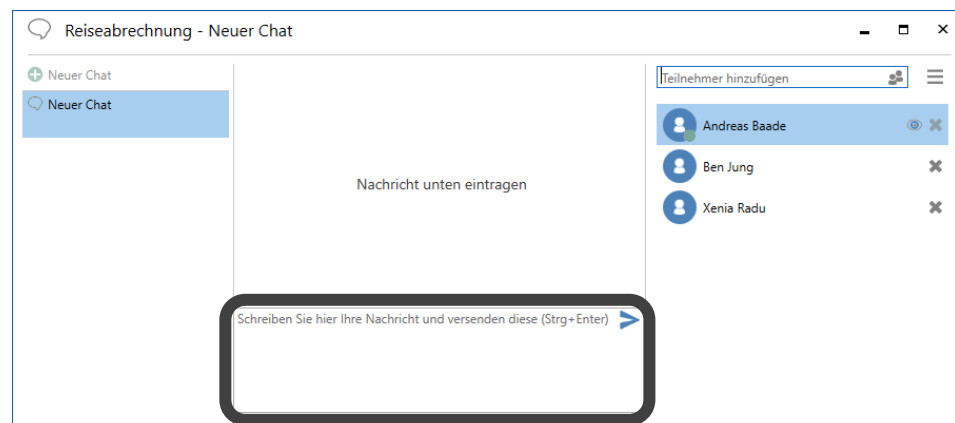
Reiseabrechnung - Neuer Chat

Neuer Chat

Neuer Chat

Nachricht unten eintragen

Schreiben Sie hier Ihre Nachricht und versenden diese (Strg+Enter)

Teilnehmer hinzufügen

Andreas Baade

Ben Jung

Xenia Radu